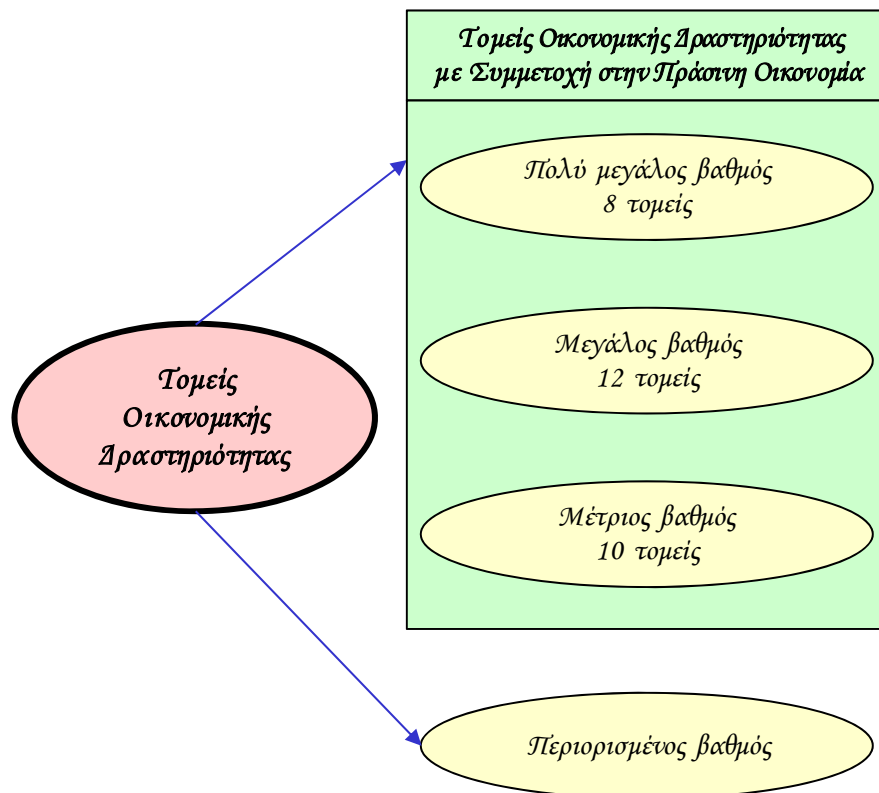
Τομείς Οικονομικής Δραστηριότητας

Τομείς Οικονομικής Δραστηριότητας με Συμμετοχή στην Πράσινη Οικονομία

Πολύ μεγάλος βαθμός
8 τομείς

Μεγάλος βαθμός
12 τομείς

Μέτριος βαθμός
10 τομείς

Περιορισμένος βαθμός